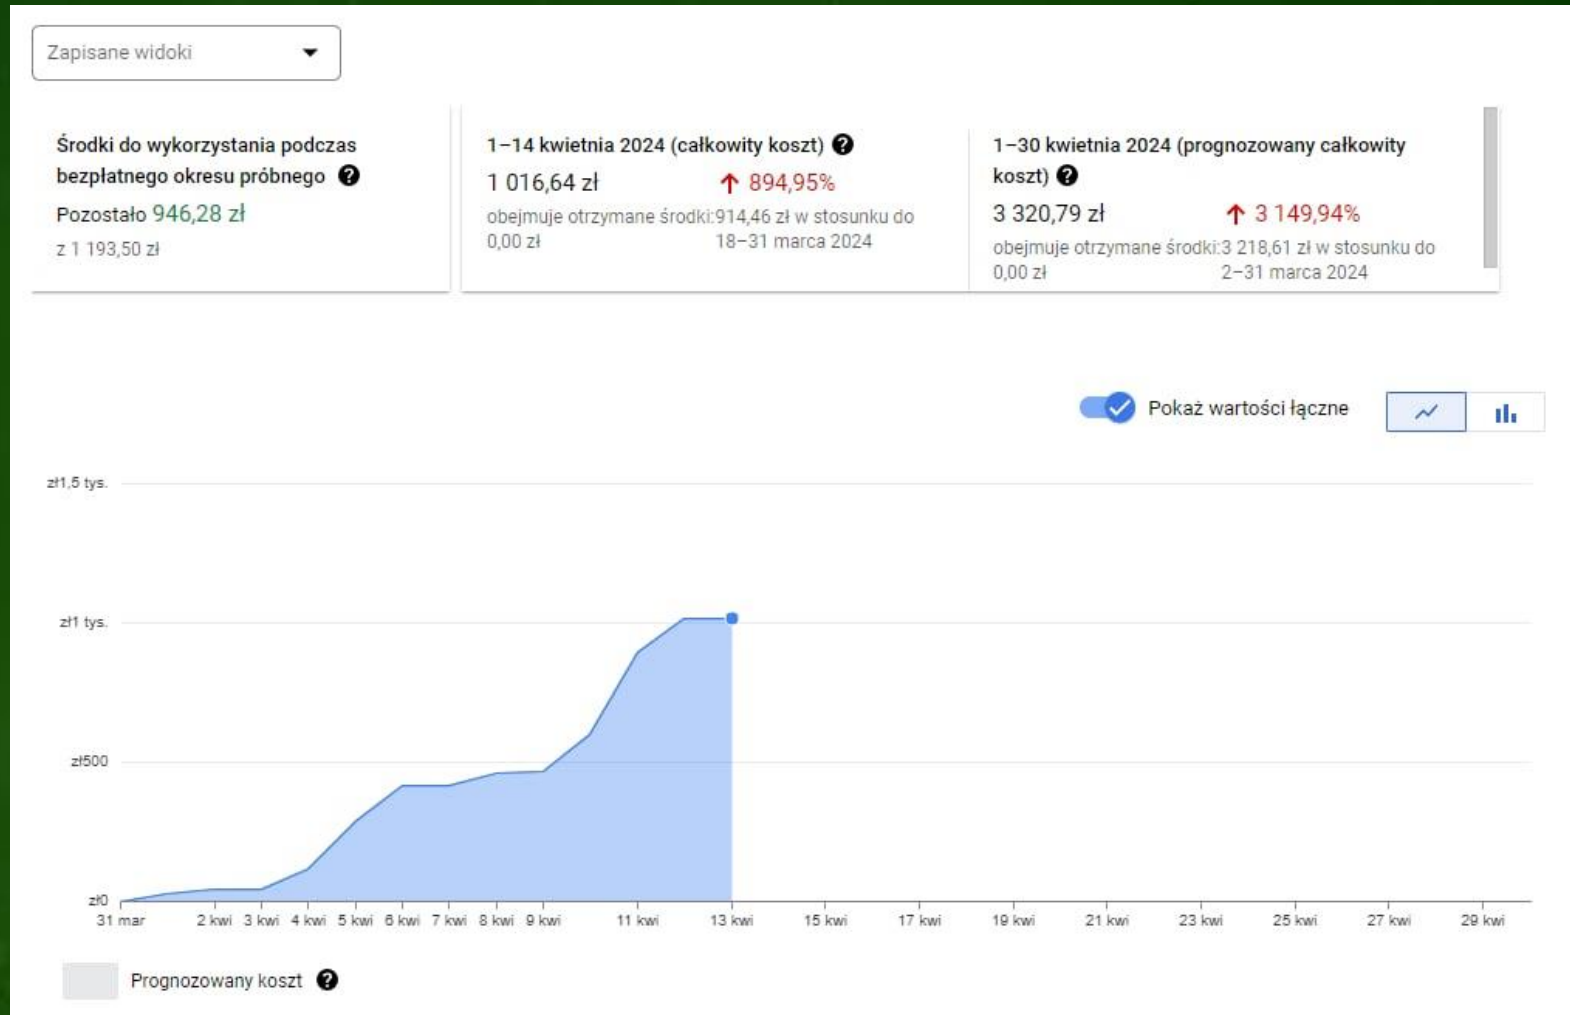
Zapisane widoki

Środki do wykorzystania podczas bezpłatnego okresu próbnego
Pozostało 946,28 zł
z 1 193,50 zł

1–14 kwietnia 2024 (całkowity koszt)
1 016,64 zł
894,95%
obejmuje otrzymane środki: 0,00 zł
914,46 zł w stosunku do 18–31 marca 2024

1–30 kwietnia 2024 (prognozowany całkowity koszt)
3 320,79 zł
3 149,94%
obejmuje otrzymane środki: 0,00 zł
3 218,61 zł w stosunku do 2–31 marca 2024

Pokaż wartości łączne

zł1,5 tys.
zł1 tys.
zł500
zł0

31 mar, 2 kwi, 3 kwi, 4 kwi, 5 kwi, 6 kwi, 7 kwi, 8 kwi, 9 kwi, 11 kwi, 13 kwi, 15 kwi, 17 kwi, 19 kwi, 21 kwi, 23 kwi, 25 kwi, 27 kwi, 29 kwi

Prognozowany koszt